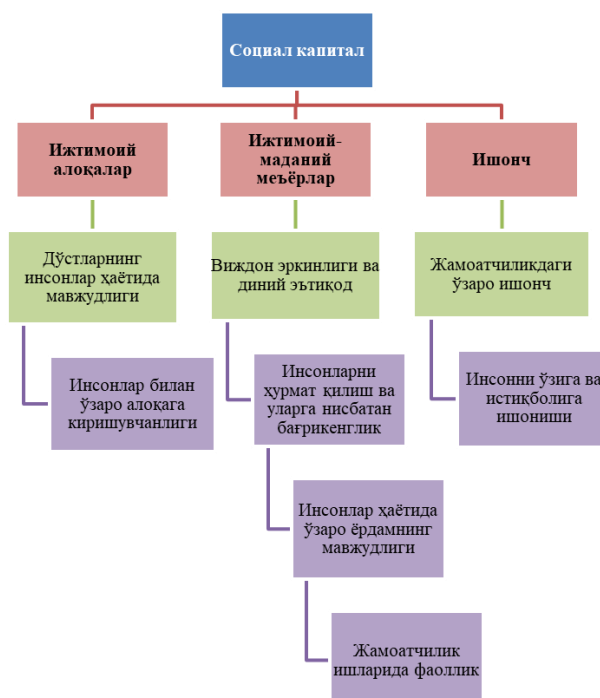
Социал капитал

Ижтимоий алоқалар

Ижтимоий-маданий меъёрлар

Ишонч

Дўстларнинг инсонлар ҳаётида мавжудлиги

Виждон эркинлиги ва диний эътиқод

Жамоатчиликдаги ўзаро ишонч

Инсонлар билан ўзаро алоқага киришувчанлиги

Инсонларни ҳурмат қилиш ва уларга нисбатан бағрикенглик

Инсонни ўзига ва истиқболига ишониши

Инсонлар ҳаётида ўзаро ёрдамнинг мавжудлиги

Жамоатчилик ишларида фаоллик